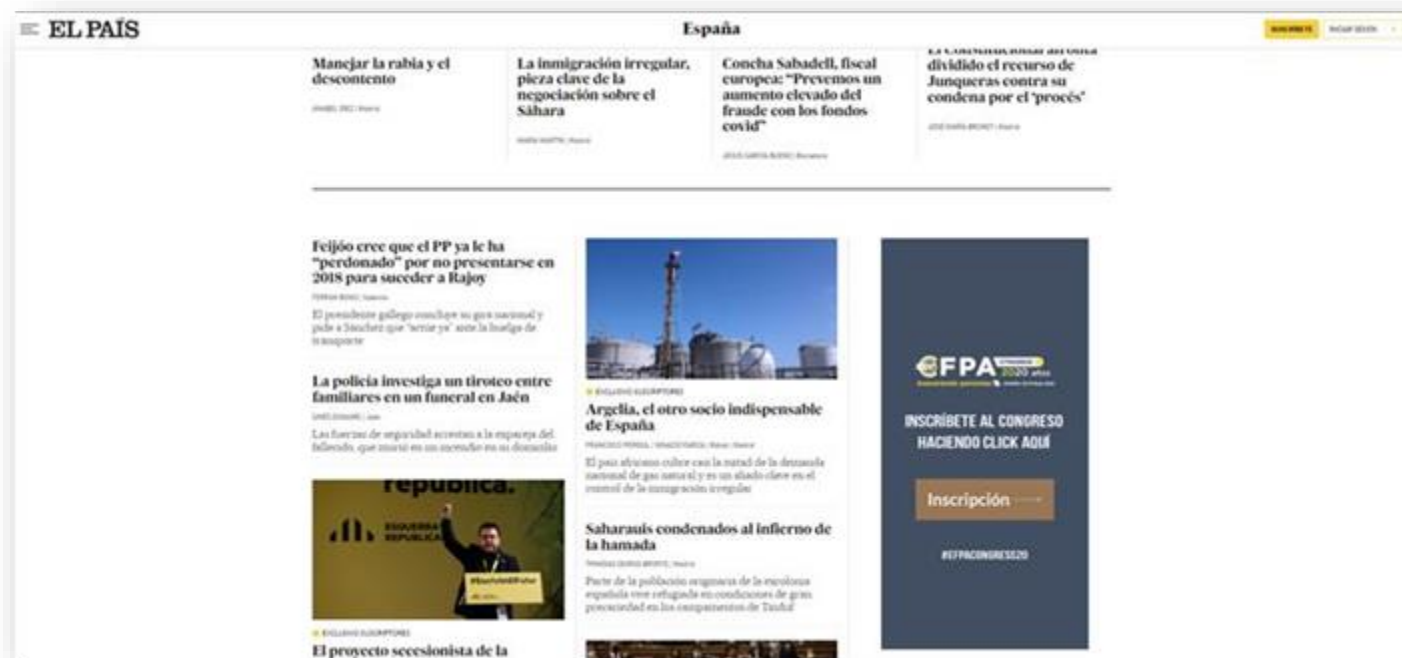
EL PAÍS

España

SUSCRÍBETE INICIAR SESIÓN

Manejar la rabia y el descontento

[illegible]

La inmigración irregular, pieza clave de la negociación sobre el Sáhara

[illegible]

Concha Sabadell, fiscal europea: "Prevemos un aumento elevado del fraude con los fondos covid"

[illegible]

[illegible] dividido el recurso de Junqueras contra su condena por el 'procés'

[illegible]

Feijóo cree que el PP ya le ha "perdonado" por no presentarse en 2018 para suceder a Rajoy

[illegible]

El presidente gallego concluye su gira nacional y pide a Sánchez que "actúe ya" ante la huelga de transporte

La policía investiga un tiroteo entre familiares en un funeral en Jaén

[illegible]

Las fuerzas de seguridad arrestan a la expareja del fallecido, que murió en un incendio en su domicilio

república.

ESQUERRA REPUBLICANA

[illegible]

EXCLUSIVO SUSCRIPTORES

El proyecto secesionista de la

EXCLUSIVO SUSCRIPTORES

Argelia, el otro socio indispensable de España

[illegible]

El país africano cubre casi la mitad de la demanda nacional de gas natural y es un aliado clave en el control de la inmigración irregular

Saharauis condenados al infierno de la hamada

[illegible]

Parte de la población originaria de la excolonia española vive refugiada en condiciones de gran precariedad en los campamentos de Tinduf

EFPA 2020 años

INSCRÍBETE AL CONGRESO HACIENDO CLICK AQUÍ

Inscripción

#EFPACONGRESS20